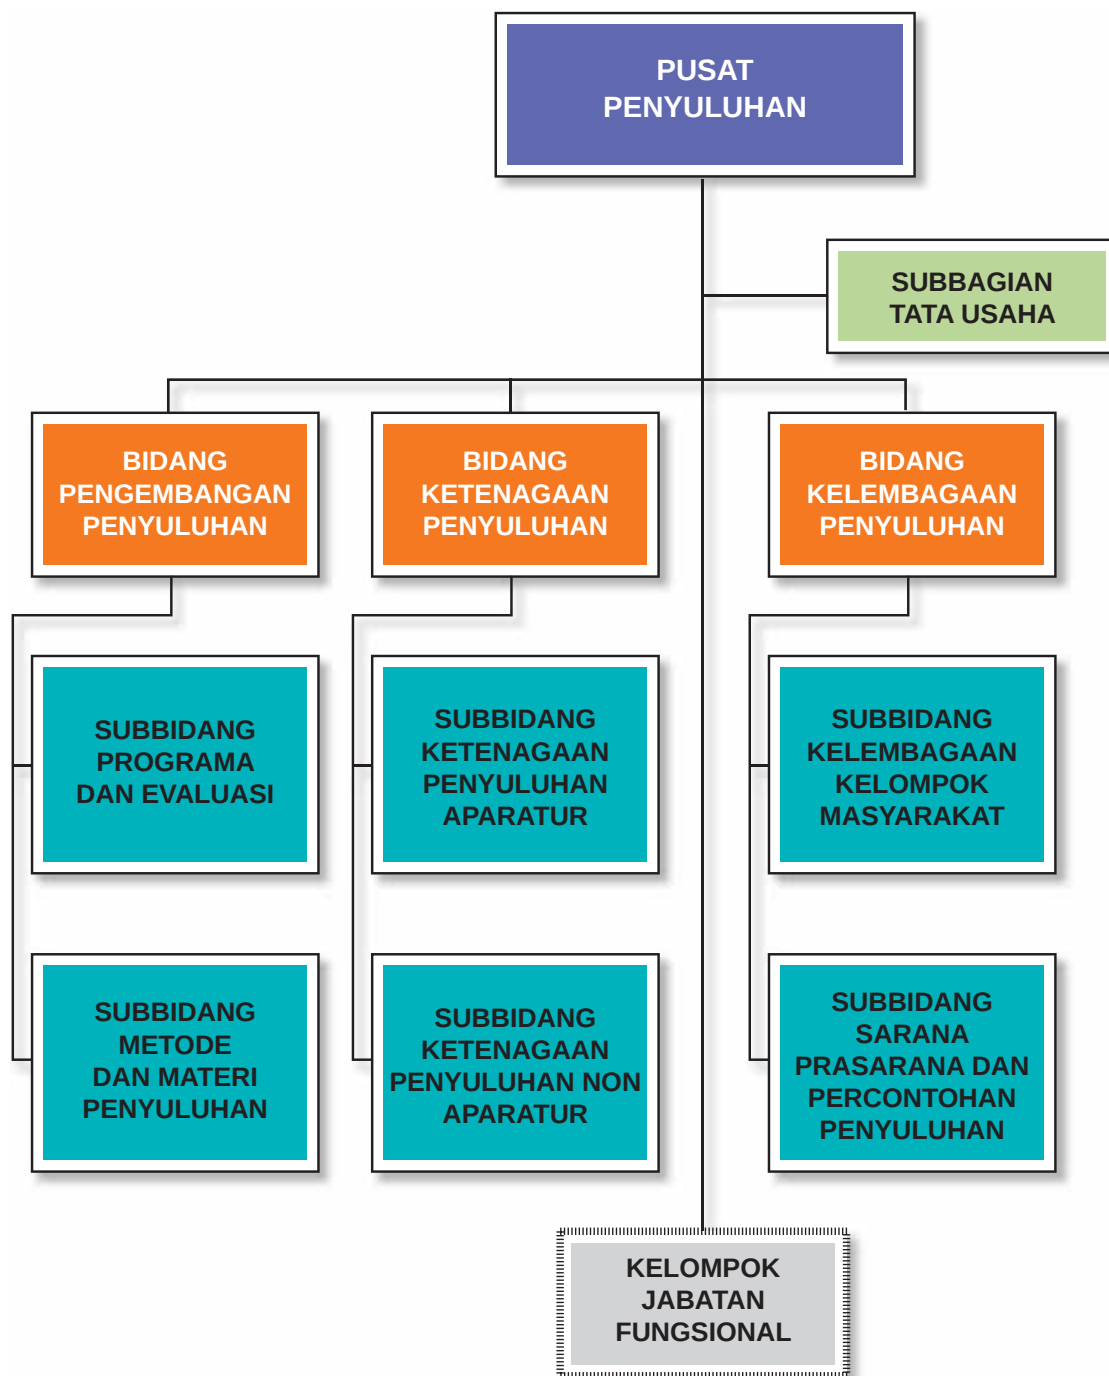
PUSAT PENYULUHAN

SUBBAGIAN TATA USAHA

BIDANG PENGEMBANGAN PENYULUHAN

BIDANG KETENAGAAN PENYULUHAN

BIDANG KELEMBAGAAN PENYULUHAN

SUBBIDANG PROGRAMA DAN EVALUASI

SUBBIDANG KETENAGAAN PENYULUHAN APARATUR

SUBBIDANG KELEMBAGAAN KELOMPOK MASYARAKAT

SUBBIDANG METODE DAN MATERI PENYULUHAN

SUBBIDANG KETENAGAAN PENYULUHAN NON APARATUR

SUBBIDANG SARANA PRASARANA DAN PERCONTOHAN PENYULUHAN

KELOMPOK JABATAN FUNGSIONAL